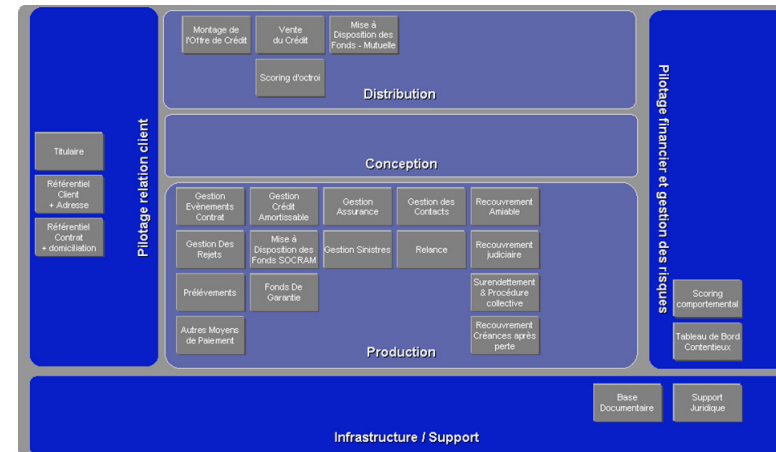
Titulaire

Référentiel Client + Adresse

Référentiel Contrat + domiciliation

Pilotage relation client

Montage de l'Offre de Crédit

Vente du Crédit

Mise à Disposition des Fonds - Mutuelle

Scoring d'octroi

Distribution

Conception

Gestion Evènements Contrat

Gestion Crédit Amortissable

Gestion Assurance

Gestion des Contacts

Recouvrement Amiable

Gestion Des Rejets

Mise à Disposition des Fonds SOCRAM

Gestion Sinistres

Relance

Recouvrement judiciaire

Prélévements

Fonds De Garantie

Surendettement & Procédure collective

Autres Moyens de Paiement

Recouvrement Créances après perte

Production

Pilotage financier et gestion des risques

Scoring comportemental

Tableau de Bord Contentieux

Base Documentaire

Support Juridique

Infrastructure / Support